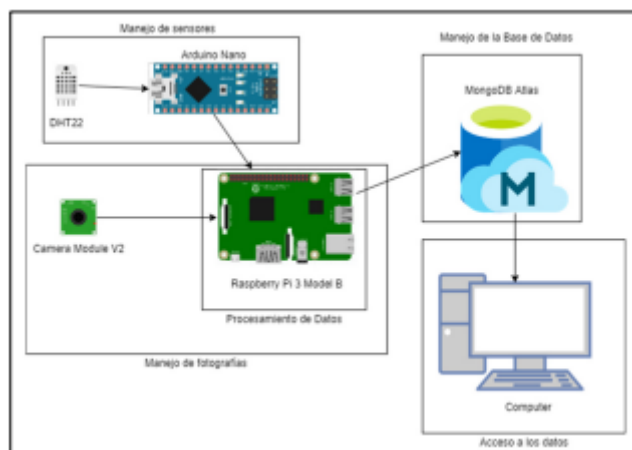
Manejo de sensores

Arduino Nano

DHT22

Manejo de la Base de Datos

MongoDB Atlas

M

Camera Module V2

Raspberry Pi 3 Model B

Procesamiento de Datos

Manejo de fotografías

Computer

Acceso a los datos